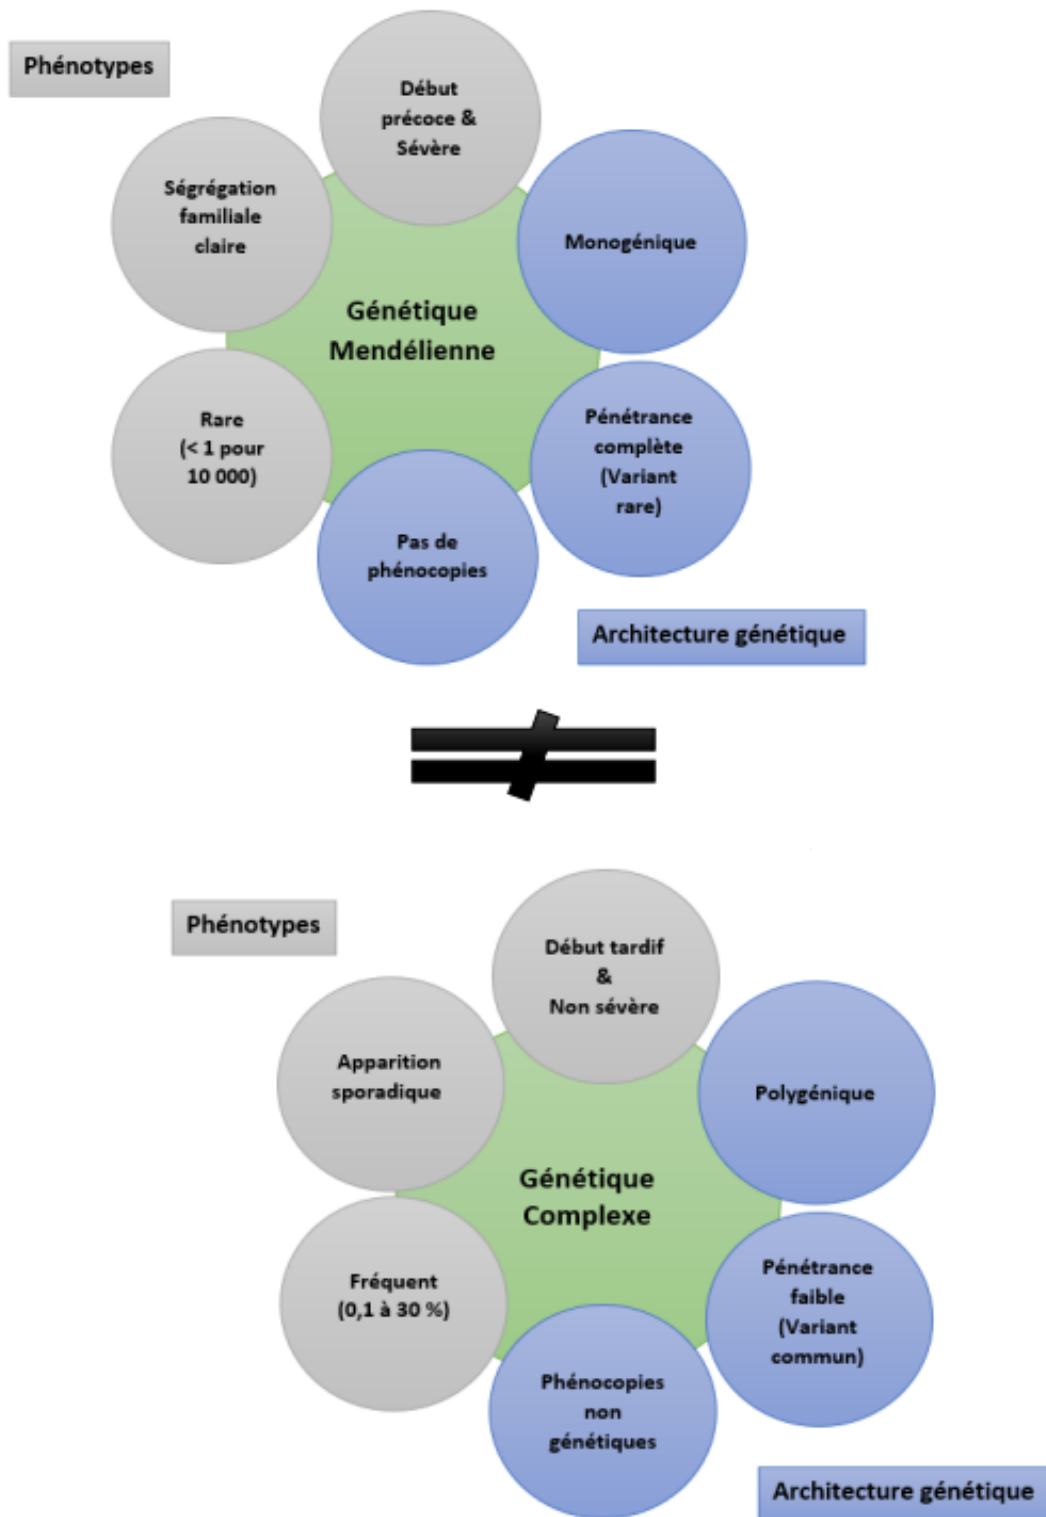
Phénotypes

Début précoce & Sévère

Ségrégation familiale claire

Monogénique

Génétique Mendélienne

Rare (< 1 pour 10 000)

Pénétrance complète (Variant rare)

Pas de phénocopies

Architecture génétique

≠

Phénotypes

Début tardif & Non sévère

Apparition sporadique

Polygénique

Génétique Complexe

Fréquent (0,1 à 30 %)

Pénétrance faible (Variant commun)

Phénocopies non génétiques

Architecture génétique